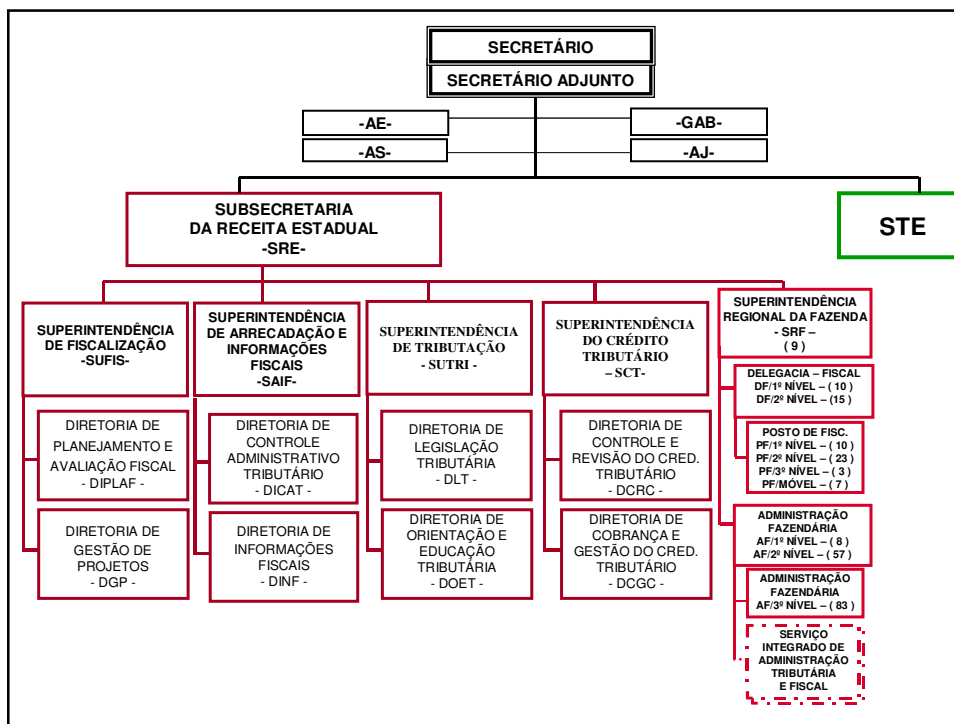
SECRETÁRIO

SECRETÁRIO ADJUNTO

-AE-

-AS-

-GAB-

-AJ-

SUBSECRETARIA DA RECEITA ESTADUAL -SRE-

STE

SUPERINTENDÊNCIA DE FISCALIZAÇÃO -SUFIS-

DIRETORIA DE PLANEJAMENTO E AVALIAÇÃO FISCAL - DIPLAF -

DIRETORIA DE GESTÃO DE PROJETOS - DGP -

SUPERINTENDÊNCIA DE ARRECADAÇÃO E INFORMAÇÕES FISCAIS -SAIF-

DIRETORIA DE CONTROLE ADMINISTRATIVO TRIBUTÁRIO - DICAT -

DIRETORIA DE INFORMAÇÕES FISCAIS - DINF -

SUPERINTENDÊNCIA DE TRIBUTAÇÃO - SUTRI -

DIRETORIA DE LEGISLAÇÃO TRIBUTÁRIA - DLT -

DIRETORIA DE ORIENTAÇÃO E EDUCAÇÃO TRIBUTÁRIA - DOET -

SUPERINTENDÊNCIA DO CRÉDITO TRIBUTÁRIO – SCT-

DIRETORIA DE CONTROLE E REVISÃO DO CRED. TRIBUTÁRIO - DCRC -

DIRETORIA DE COBRANÇA E GESTÃO DO CRED. TRIBUTÁRIO - DCGC -

SUPERINTENDÊNCIA REGIONAL DA FAZENDA - SRF – ( 9 )

DELEGACIA – FISCAL DF/1º NÍVEL – ( 10 ) DF/2º NÍVEL – (15 )

POSTO DE FISC. PF/1º NÍVEL – ( 10 ) PF/2º NÍVEL – ( 23 ) PF/3º NÍVEL – ( 3 ) PF/MÓVEL – ( 7 )

ADMINISTRAÇÃO FAZENDÁRIA AF/1º NÍVEL – ( 8 ) AF/2º NÍVEL – ( 57 )

ADMINISTRAÇÃO FAZENDÁRIA AF/3º NÍVEL – ( 83 )

SERVIÇO INTEGRADO DE ADMINISTRAÇÃO TRIBUTÁRIA E FISCAL